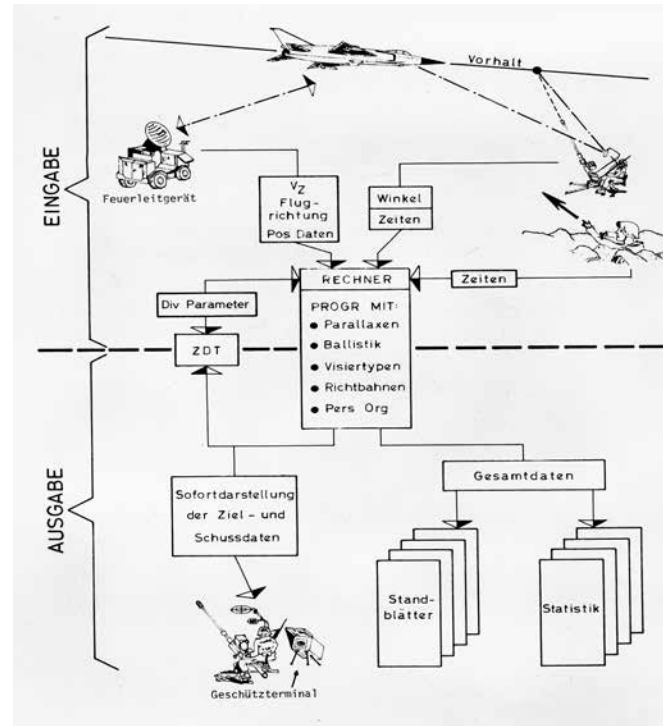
EINGABE

Vorhalt

Feuerleitgerät

$V_Z$ Flugrichtung Pos Daten

Winkel

Zeiten

RECHNER

Zeiten

Div. Parameter

PROGR MIT:
● Parallaxen
● Ballistik
● Visiertypen
● Richtbahnen
● Pers Org

ZDT

AUSGABE

Sofortdarstellung der Ziel - und Schussdaten

Gesamtdaten

Standblätter

Statistik

Geschützterminal